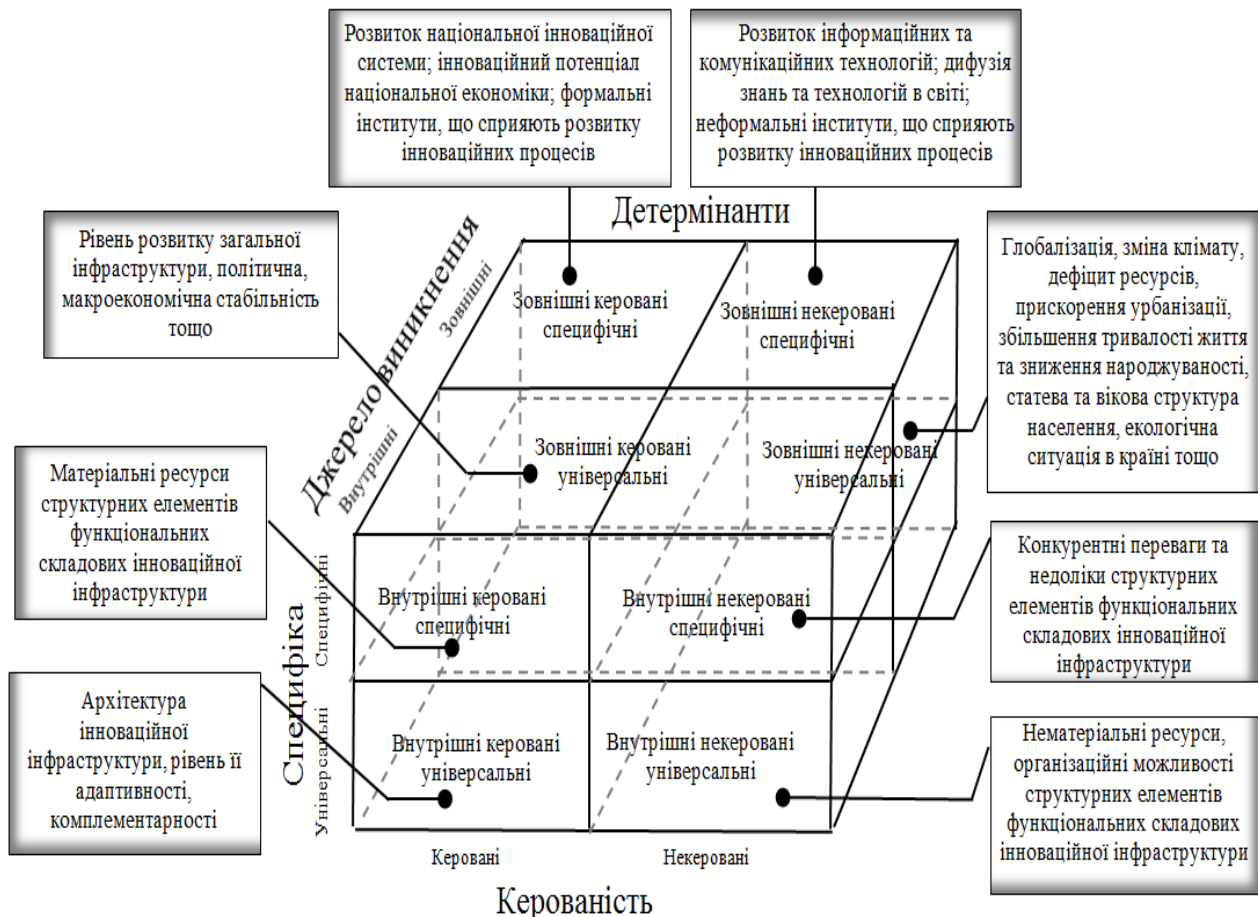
Розвиток національної інноваційної системи; інноваційний потенціал національної економіки; формальні інститути, що сприяють розвитку інноваційних процесів

Розвиток інформаційних та комунікаційних технологій; дифузія знань та технологій в світі; неформальні інститути, що сприяють розвитку інноваційних процесів

Детермінанти

Рівень розвитку загальної інфраструктури, політична, макроекономічна стабільність тощо

Глобалізація, зміна клімату, дефіцит ресурсів, прискорення урбанізації, збільшення тривалості життя та зниження народжуваності, статева та вікова структура населення, екологічна ситуація в країні тощо

Джерело виникнення

Зовнішні

Внутрішні

Зовнішні керовані специфічні

Зовнішні некеровані специфічні

Зовнішні керовані універсальні

Зовнішні некеровані універсальні

Матеріальні ресурси структурних елементів функціональних складових інноваційної інфраструктури

Конкурентні переваги та недоліки структурних елементів функціональних складових інноваційної інфраструктури

Специфіка

Специфічні

Універсальні

Внутрішні керовані специфічні

Внутрішні некеровані специфічні

Архітектура інноваційної інфраструктури, рівень її адаптивності, комплементарності

Внутрішні керовані універсальні

Внутрішні некеровані універсальні

Нематеріальні ресурси, організаційні можливості структурних елементів функціональних складових інноваційної інфраструктури

Керовані

Некеровані

Керованість